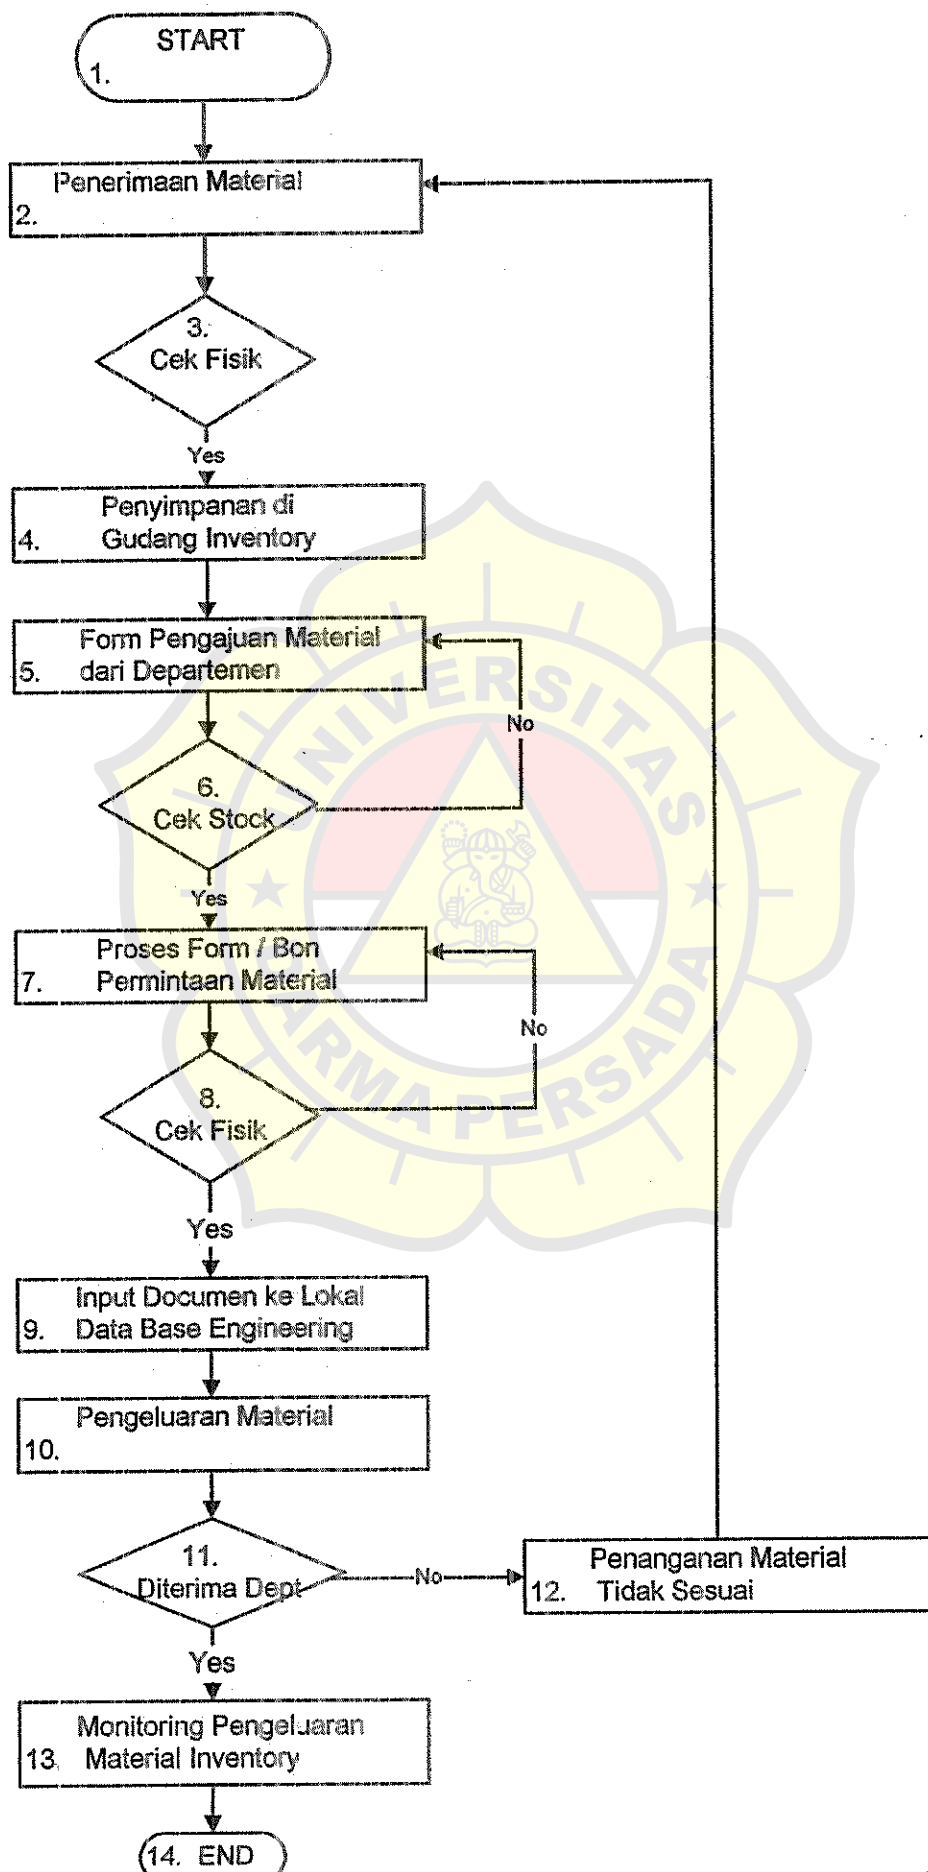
START
1.

Penerimaan Material
2.

3.
Cek Fisik

Yes

Penyimpanan di
4. Gudang Inventory

Form Pengajuan Material
5. dari Departemen

No

6.
Cek Stock

Yes

Proses Form / Bon
7. Permintaan Material

No

8.
Cek Fisik

Yes

Input Documen ke Lokal
9. Data Base Engineering

Pengeluaran Material
10.

11.
Diterima Dept

No

Penanganan Material
12. Tidak Sesuai

Yes

Monitoring Pengeluaran
13. Material Inventory

14. END

UNIVERSITAS DARMA PERSADA